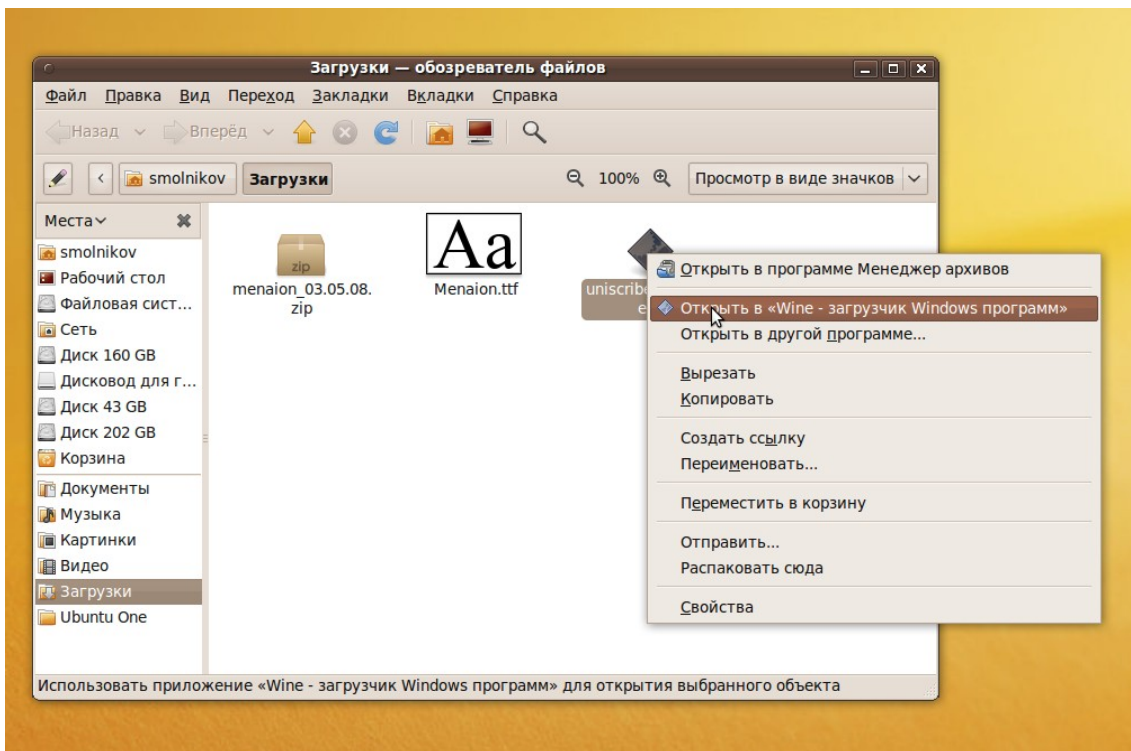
Загрузки — обозреватель файлов

Файл Правка Вид Переход Закладки Вкладки Справка

Назад Вперёд

smolnikov Загрузки

100%

Просмотр в виде значков

Места

smolnikov
Рабочий стол
Файловая сист...
Сеть
Диск 160 GB
Дисковод для г...
Диск 43 GB
Диск 202 GB
Корзина
Документы
Музыка
Картинки
Видео
Загрузки
Ubuntu One

zip
menaion_03.05.08.zip

Aa
Menaion.ttf

uniscribe
e

Открыть в программе Менеджер архивов
Открыть в «Wine - загрузчик Windows программ»
Открыть в другой программе...
Вырезать
Копировать
Создать ссылку
Переименовать...
Переместить в корзину
Отправить...
Распаковать сюда
Свойства

Использовать приложение «Wine - загрузчик Windows программ» для открытия выбранного объекта